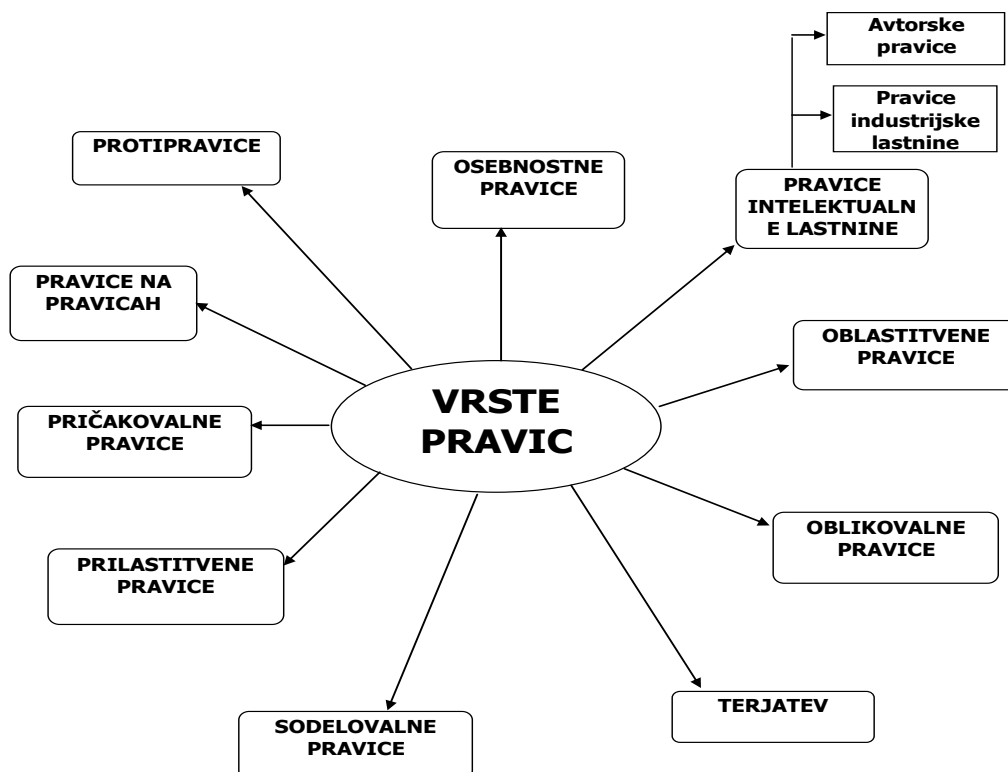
VRSTE PRAVIC

OSEBNOSTNE PRAVICE

PRAVICE INTELEKTUALNE LASTNINE

Avtorske pravice

Pravice industrijske lastnine

OBLASTITVENE PRAVICE

OBLIKOVALNE PRAVICE

TERJATEV

SODELOVALNE PRAVICE

PRILASTITVENE PRAVICE

PRIČAKOVALNE PRAVICE

PRAVICE NA PRAVICAH

PROTIPRAVICE